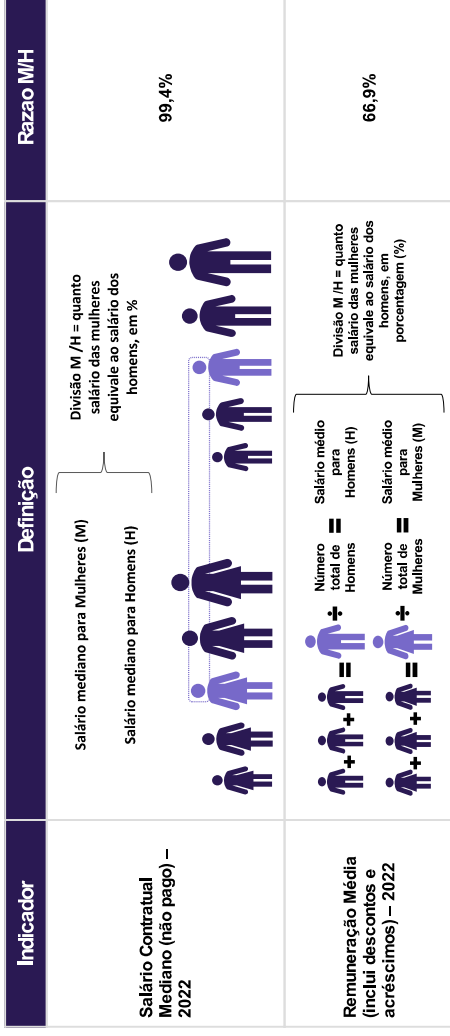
| Indicador | Definição | Razao M/H |
|---|---|---|
| Salário Contratual Mediano (não pago) – 2022 | Salário mediano para Mulheres (M) / Salário mediano para Homens (H) — Divisão M /H = quanto salário das mulheres equivale ao salário dos homens, em % | 99,4% |
| Remuneração Média (inclui descontos e acréscimos) – 2022 | + + = ÷ Número total de Homens = Salário médio para Homens (H); + + = ÷ Número total de Mulheres = Salário médio para Mulheres (M) — Divisão M /H = quanto salário das mulheres equivale ao salário dos homens, em porcentagem (%) | 66,9% |